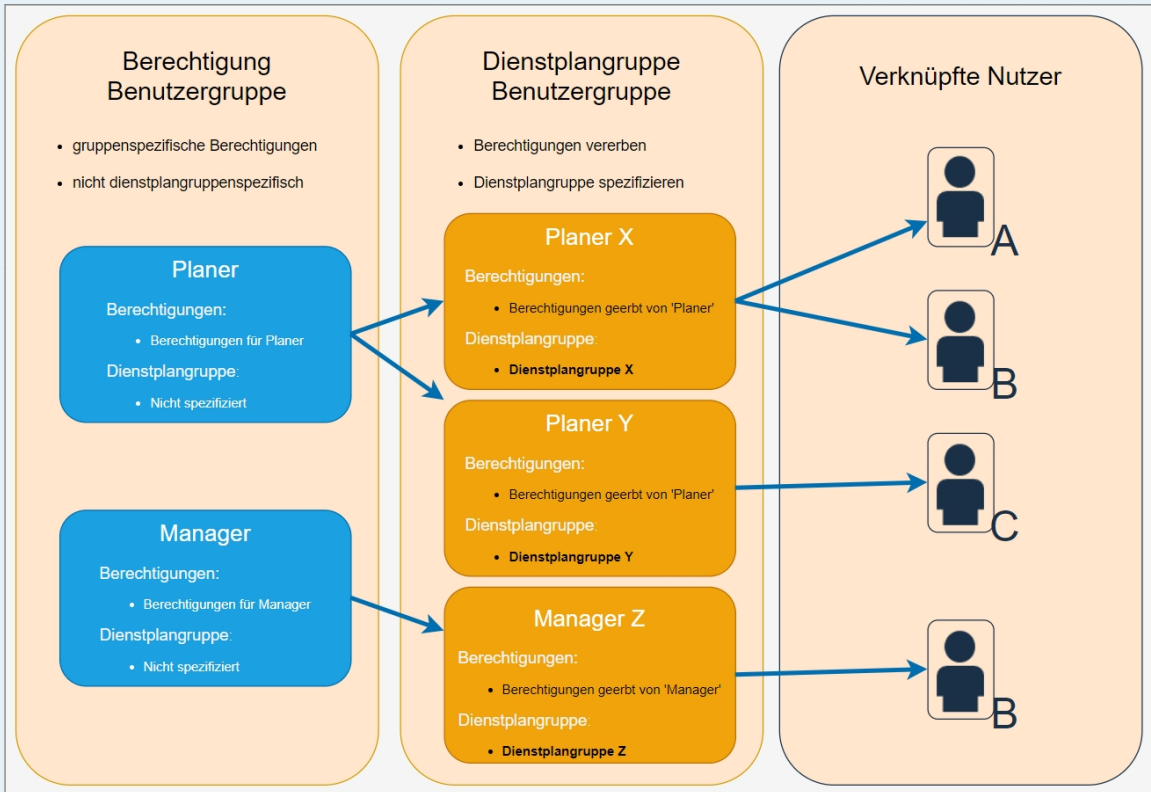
Berechtigung Benutzergruppe

- gruppenspezifische Berechtigungen
- nicht dienstplangruppenspezifisch

Planer

Berechtigungen:

- Berechtigungen für Planer

Dienstplangruppe:

- Nicht spezifiziert

Manager

Berechtigungen:

- Berechtigungen für Manager

Dienstplangruppe:

- Nicht spezifiziert

Dienstplangruppe Benutzergruppe

- Berechtigungen vererben
- Dienstplangruppe spezifizieren

Planer X

Berechtigungen:

- Berechtigungen geerbt von 'Planer'

Dienstplangruppe:

- **Dienstplangruppe X**

Planer Y

Berechtigungen:

- Berechtigungen geerbt von 'Planer'

Dienstplangruppe:

- **Dienstplangruppe Y**

Manager Z

Berechtigungen:

- Berechtigungen geerbt von 'Manager'

Dienstplangruppe:

- **Dienstplangruppe Z**

Verknüpfte Nutzer

A

B

C

B